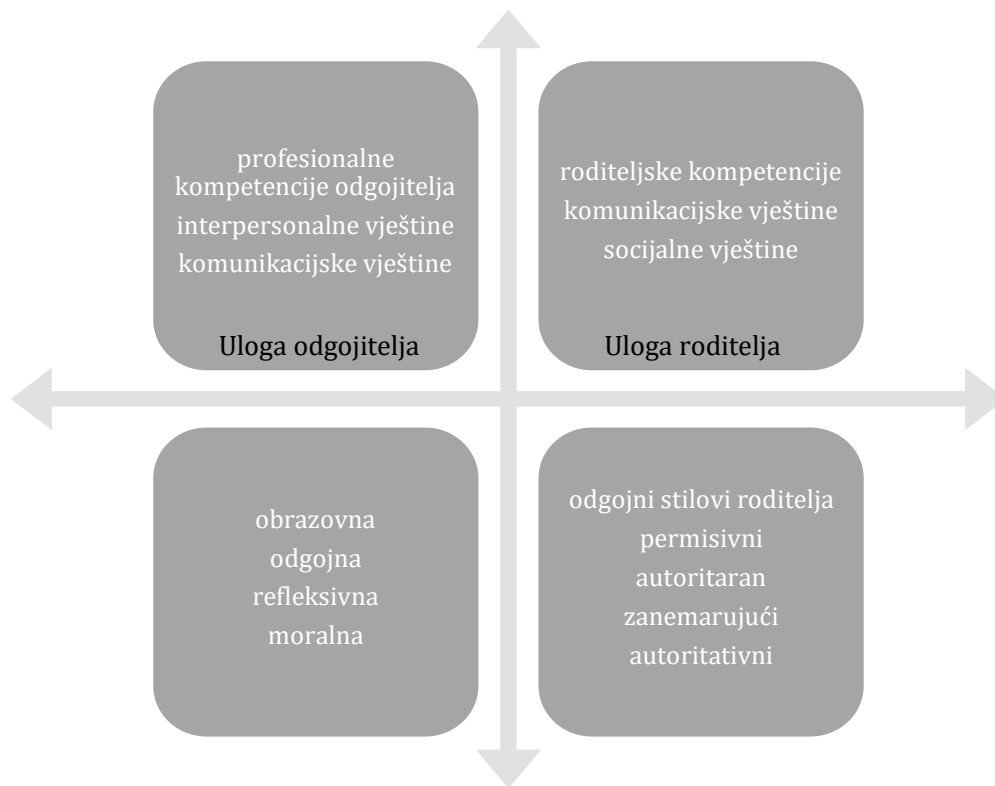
profesionalne kompetencije odgojitelja
interpersonalne vještine
komunikacijske vještine

Uloga odgojitelja

roditeljske kompetencije
komunikacijske vještine
socijalne vještine

Uloga roditelja

obrazovna
odgojna
refleksivna
moralna

odgojni stilovi roditelja
permisivni
autoritaran
zanemarujući
autoritativni